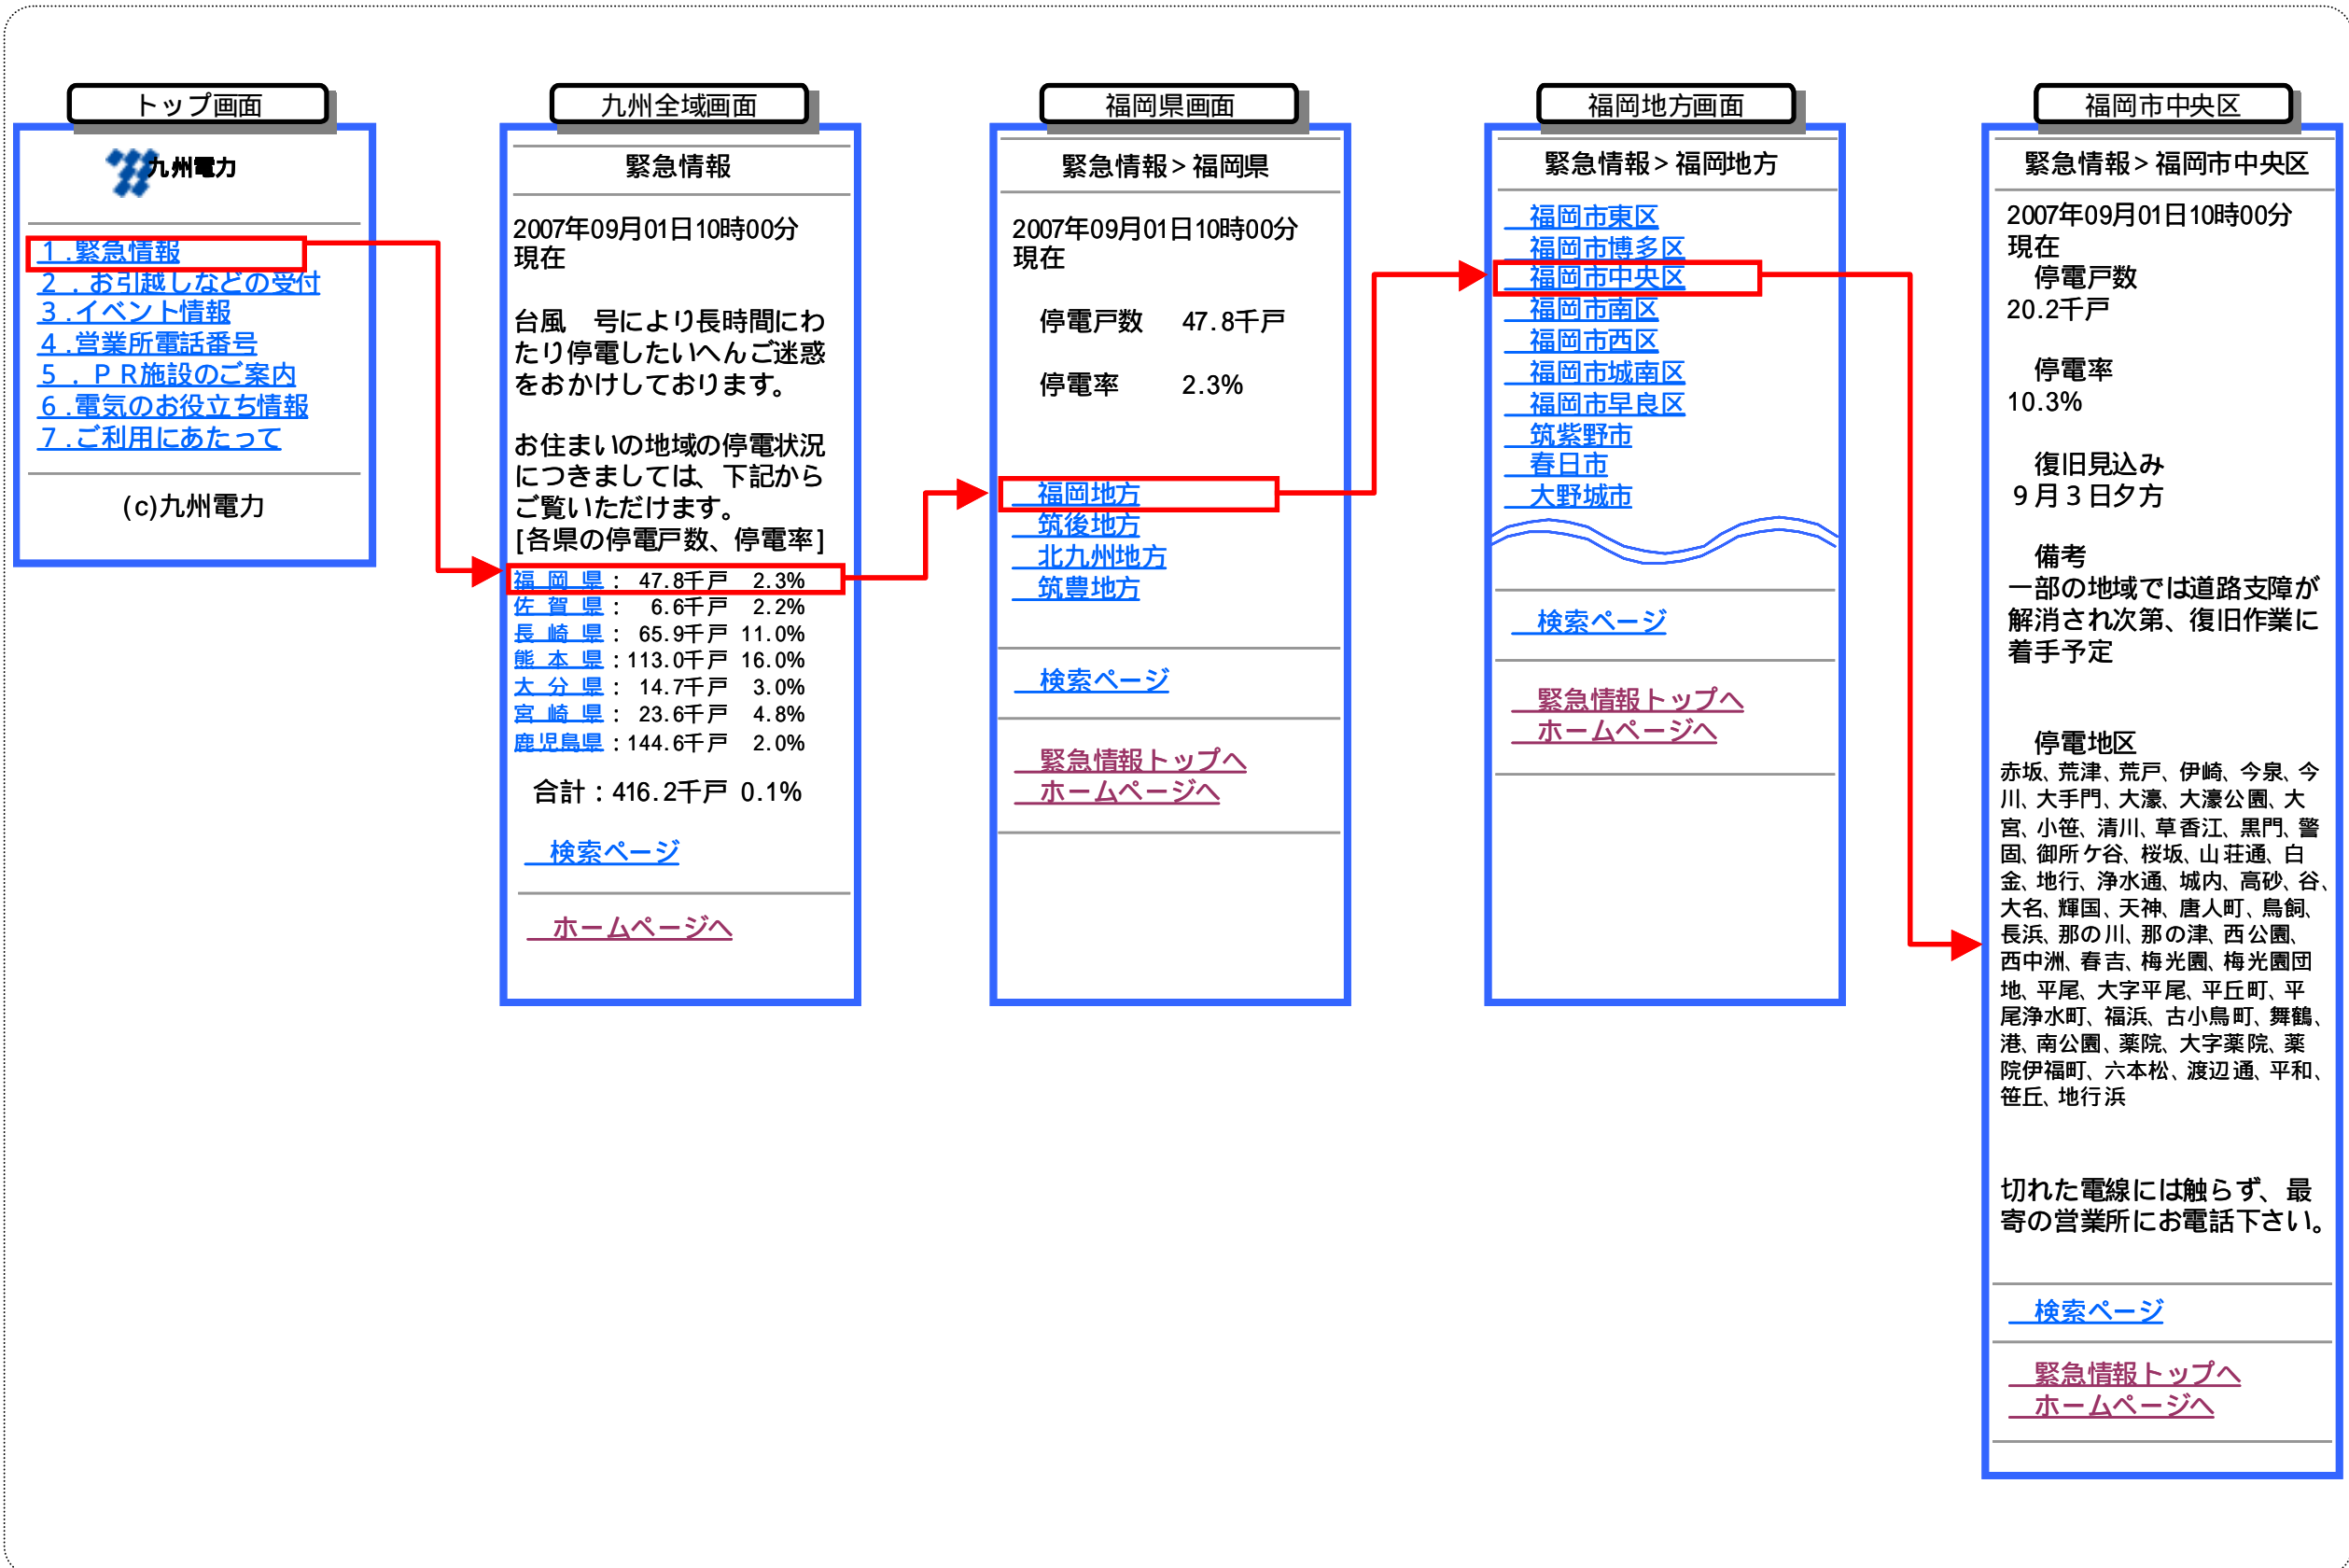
トップ画面

九州電力

1．緊急情報
2．お引越しなどの受付
3．イベント情報
4．営業所電話番号
5．ＰＲ施設のご案内
6．電気のお役立ち情報
7．ご利用にあたって

(c)九州電力

九州全域画面

緊急情報

2007年09月01日10時00分現在

台風　号により長時間にわたり停電したいへんご迷惑をおかけしております。

お住まいの地域の停電状況につきましては、下記からご覧いただけます。
[各県の停電戸数、停電率]

| | | |
|---|---|---|
| 福岡県： | 47.8千戸 | 2.3% |
| 佐賀県： | 6.6千戸 | 2.2% |
| 長崎県： | 65.9千戸 | 11.0% |
| 熊本県： | 113.0千戸 | 16.0% |
| 大分県： | 14.7千戸 | 3.0% |
| 宮崎県： | 23.6千戸 | 4.8% |
| 鹿児島県： | 144.6千戸 | 2.0% |

合計：416.2千戸 0.1%

検索ページ

ホームページへ

福岡県画面

緊急情報＞福岡県

2007年09月01日10時00分現在

停電戸数　47.8千戸

停電率　2.3%

福岡地方
筑後地方
北九州地方
筑豊地方

検索ページ

緊急情報トップへ
ホームページへ

福岡地方画面

緊急情報＞福岡地方

福岡市東区
福岡市博多区
福岡市中央区
福岡市南区
福岡市西区
福岡市城南区
福岡市早良区
筑紫野市
春日市
大野城市

検索ページ

緊急情報トップへ
ホームページへ

福岡市中央区

緊急情報＞福岡市中央区

2007年09月01日10時00分現在
停電戸数
20.2千戸

停電率
10.3%

復旧見込み
９月３日夕方

備考
一部の地域では道路支障が解消され次第、復旧作業に着手予定

停電地区
赤坂、荒津、荒戸、伊崎、今泉、今川、大手門、大濠、大濠公園、大宮、小笹、清川、草香江、黒門、警固、御所ケ谷、桜坂、山荘通、白金、地行、浄水通、城内、高砂、谷、大名、輝国、天神、唐人町、鳥飼、長浜、那の川、那の津、西公園、西中洲、春吉、梅光園、梅光園団地、平尾、大字平尾、平丘町、平尾浄水町、福浜、古小鳥町、舞鶴、港、南公園、薬院、大字薬院、薬院伊福町、六本松、渡辺通、平和、笹丘、地行浜

切れた電線には触らず、最寄の営業所にお電話下さい。

検索ページ

緊急情報トップへ
ホームページへ